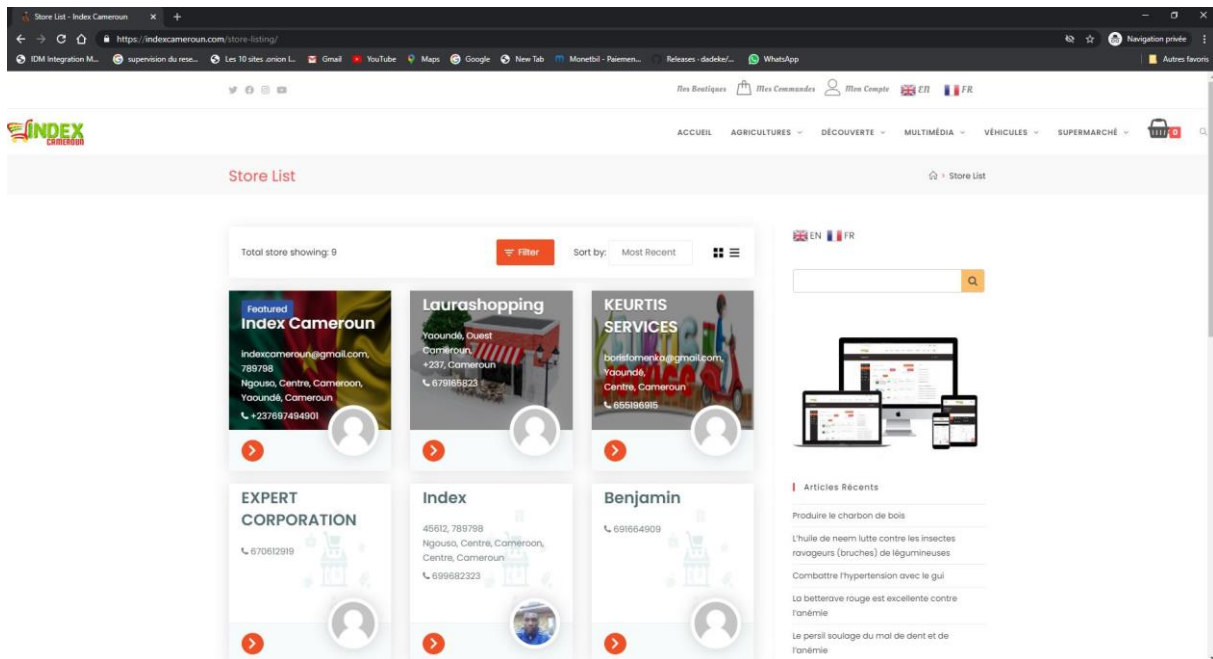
Store List - Index Cameroun × +

https://indexcameroun.com/store-listing/

Navigation privée

IDM Integration M... supervision du rese... Les 10 sites .onion l... Gmail YouTube Maps Google New Tab Monetbil - Paiemen... Releases · dadeke/... WhatsApp

Autres favoris

Mes Boutiques Mes Commandes Mon Compte EN FR

INDEX CAMEROUN

ACCUEIL AGRICULTURES DÉCOUVERTE MULTIMÉDIA VÉHICULES SUPERMARCHÉ 0

Store List

Store List

Total store showing: 9

Filter

Sort by: Most Recent

Featured
Index Cameroun
indexcameroun@gmail.com, 789798
Ngouso, Centre, Cameroon, Yaoundé, Cameroun
+237697494901

Laurashopping
Yaoundé, Ouest Cameroun, +237, Cameroun
679165823

KEURTIS SERVICES
borisfomenka@gmail.com, Yaoundé, Centre, Cameroun
655196915

EXPERT CORPORATION
670612919

Index
45612, 789798
Ngouso, Centre, Cameroon, Centre, Cameroun
699682323

Benjamin
691664909

EN FR

Articles Récents

Produire le charbon de bois

L'huile de neem lutte contre les insectes ravageurs (bruches) de légumineuses

Combattre l'hypertension avec le gui

La betterave rouge est excellente contre l'anémie

Le persil soulage du mal de dent et de l'anémie